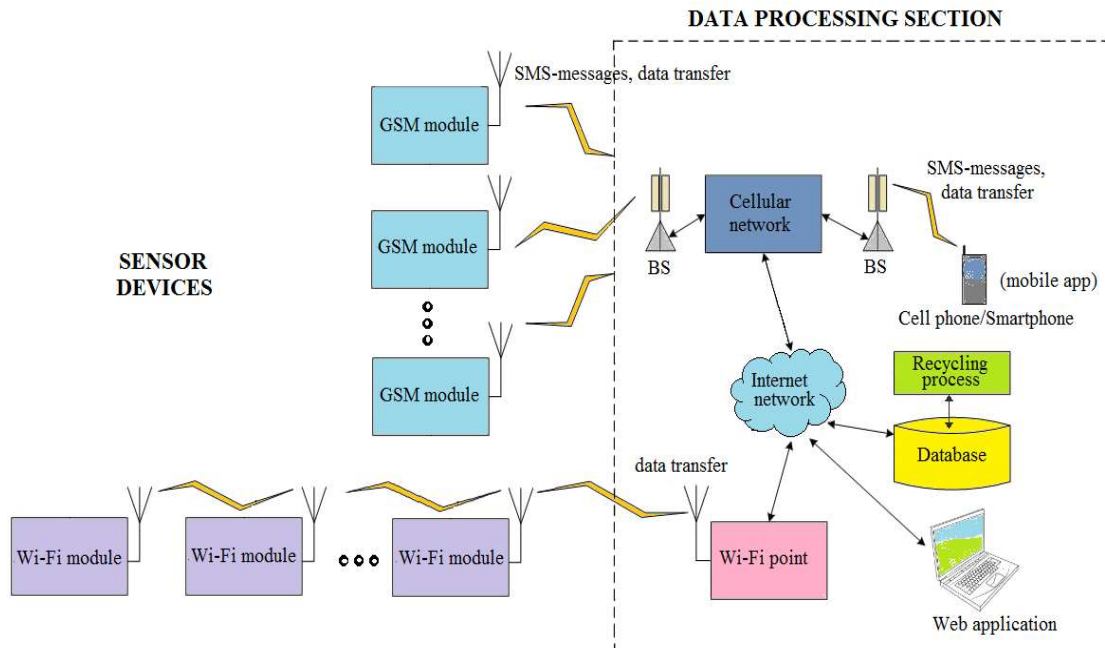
DATA PROCESSING SECTION

SMS-messages, data transfer

GSM module

GSM module

GSM module

SENSOR DEVICES

BS

Cellular network

BS

SMS-messages, data transfer

(mobile app)

Cell phone/Smartphone

Internet network

Recycling process

Database

data transfer

Wi-Fi module

Wi-Fi module

Wi-Fi module

Wi-Fi point

Web application